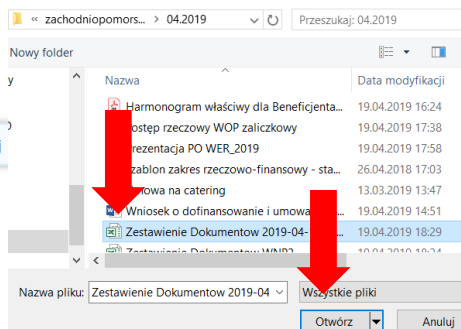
« zachodniopomors... › 04.2019

Przeszukaj: 04.2019

Nowy folder

Nazwa

Data modyfikacji

Harmonogram właściwy dla Beneficjenta...

19.04.2019 16:24

ostęp rzeczowy WOP zaliczkowy

19.04.2019 17:38

rezentacja PO WER_2019

19.04.2019 17:03

zablon zakres rzeczowo-finansowy - sta...

26.04.2018 17:03

owa na catering

13.03.2019 13:47

Wniosek o dofinansowanie i umowa...

19.04.2019 14:51

Zestawienie Dokumentow 2019-04-...

19.04.2019 18:29

Zestawienie Dokumentow WNP2...

19.04.2019 18:24

Nazwa pliku: Zestawienie Dokumentow 2019-04

Wszystkie pliki

Otwórz

Anuluj